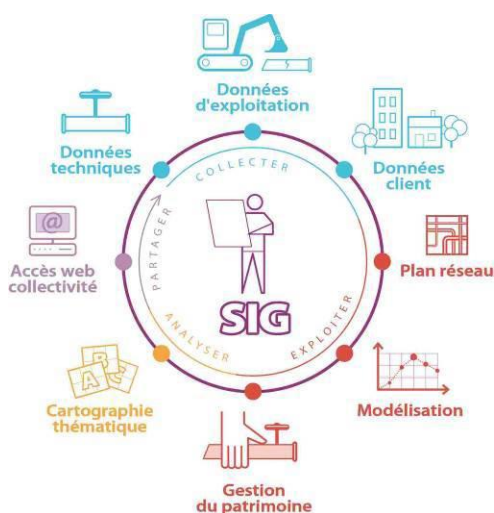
Données d'exploitation

Données client

Plan réseau

Modélisation

Gestion du patrimoine

Cartographie thématique

Accès web collectivité

Données techniques

COLLECTER

EXPLOITER

ANALYSER

PARTAGER

SIG